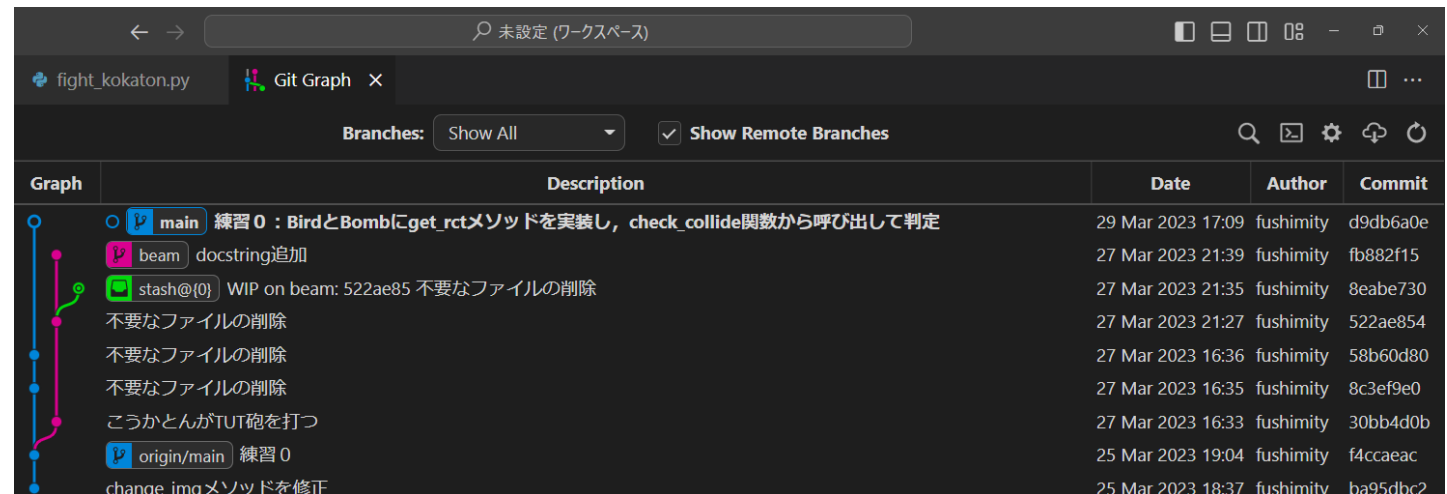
未設定 (ワークスペース)

fight_kokaton.py

Git Graph ×

Branches: Show All

Show Remote Branches

| Graph | Description | Date | Author | Commit |
|---|---|---|---|---|
| | main 練習０：BirdとBombにget_rctメソッドを実装し，check_collide関数から呼び出して判定 | 29 Mar 2023 17:09 | fushimity | d9db6a0e |
| | beam docstring追加 | 27 Mar 2023 21:39 | fushimity | fb882f15 |
| | stash@{0} WIP on beam: 522ae85 不要なファイルの削除 | 27 Mar 2023 21:35 | fushimity | 8eabe730 |
| | 不要なファイルの削除 | 27 Mar 2023 21:27 | fushimity | 522ae854 |
| | 不要なファイルの削除 | 27 Mar 2023 16:36 | fushimity | 58b60d80 |
| | 不要なファイルの削除 | 27 Mar 2023 16:35 | fushimity | 8c3ef9e0 |
| | こうかとんがTUT砲を打つ | 27 Mar 2023 16:33 | fushimity | 30bb4d0b |
| | origin/main 練習０ | 25 Mar 2023 19:04 | fushimity | f4ccaeac |
| | change_imgメソッドを修正 | 25 Mar 2023 18:37 | fushimity | ba95dbc2 |